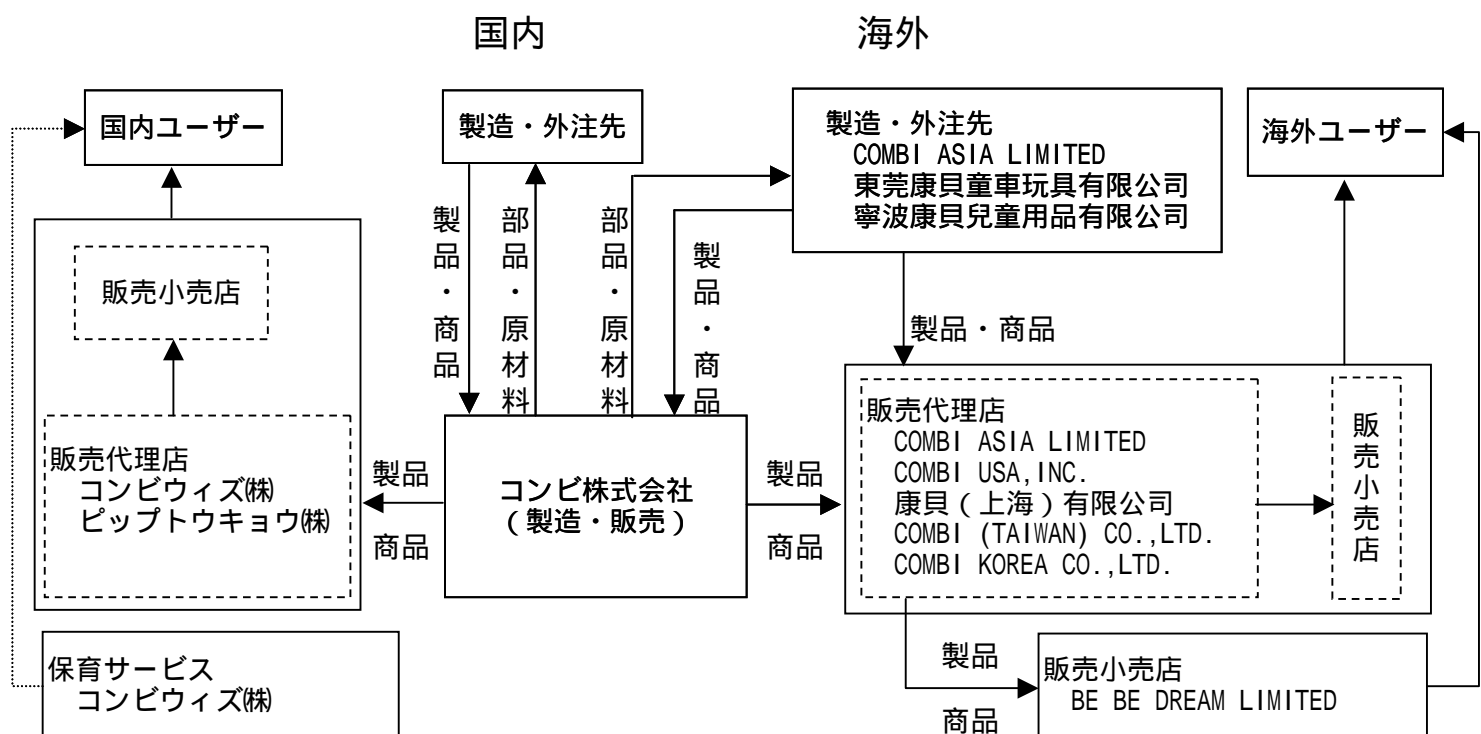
国内

海外

国内ユーザー

製造・外注先

製造・外注先
COMBI ASIA LIMITED
東莞康貝童車玩具有限公司
寧波康貝兒童用品有限公司

海外ユーザー

販売小売店

製品・商品

部品・原材料

部品・原材料

製品・商品

製品・商品

販売代理店
コンビウィズ㈱
ピップトウキョウ㈱

製品

商品

コンビ株式会社
（製造・販売）

製品

商品

販売代理店
COMBI ASIA LIMITED
COMBI USA,INC.
康貝（上海）有限公司
COMBI (TAIWAN) CO.,LTD.
COMBI KOREA CO.,LTD.

販売小売店

保育サービス
コンビウィズ㈱

製品

商品

販売小売店
BE BE DREAM LIMITED